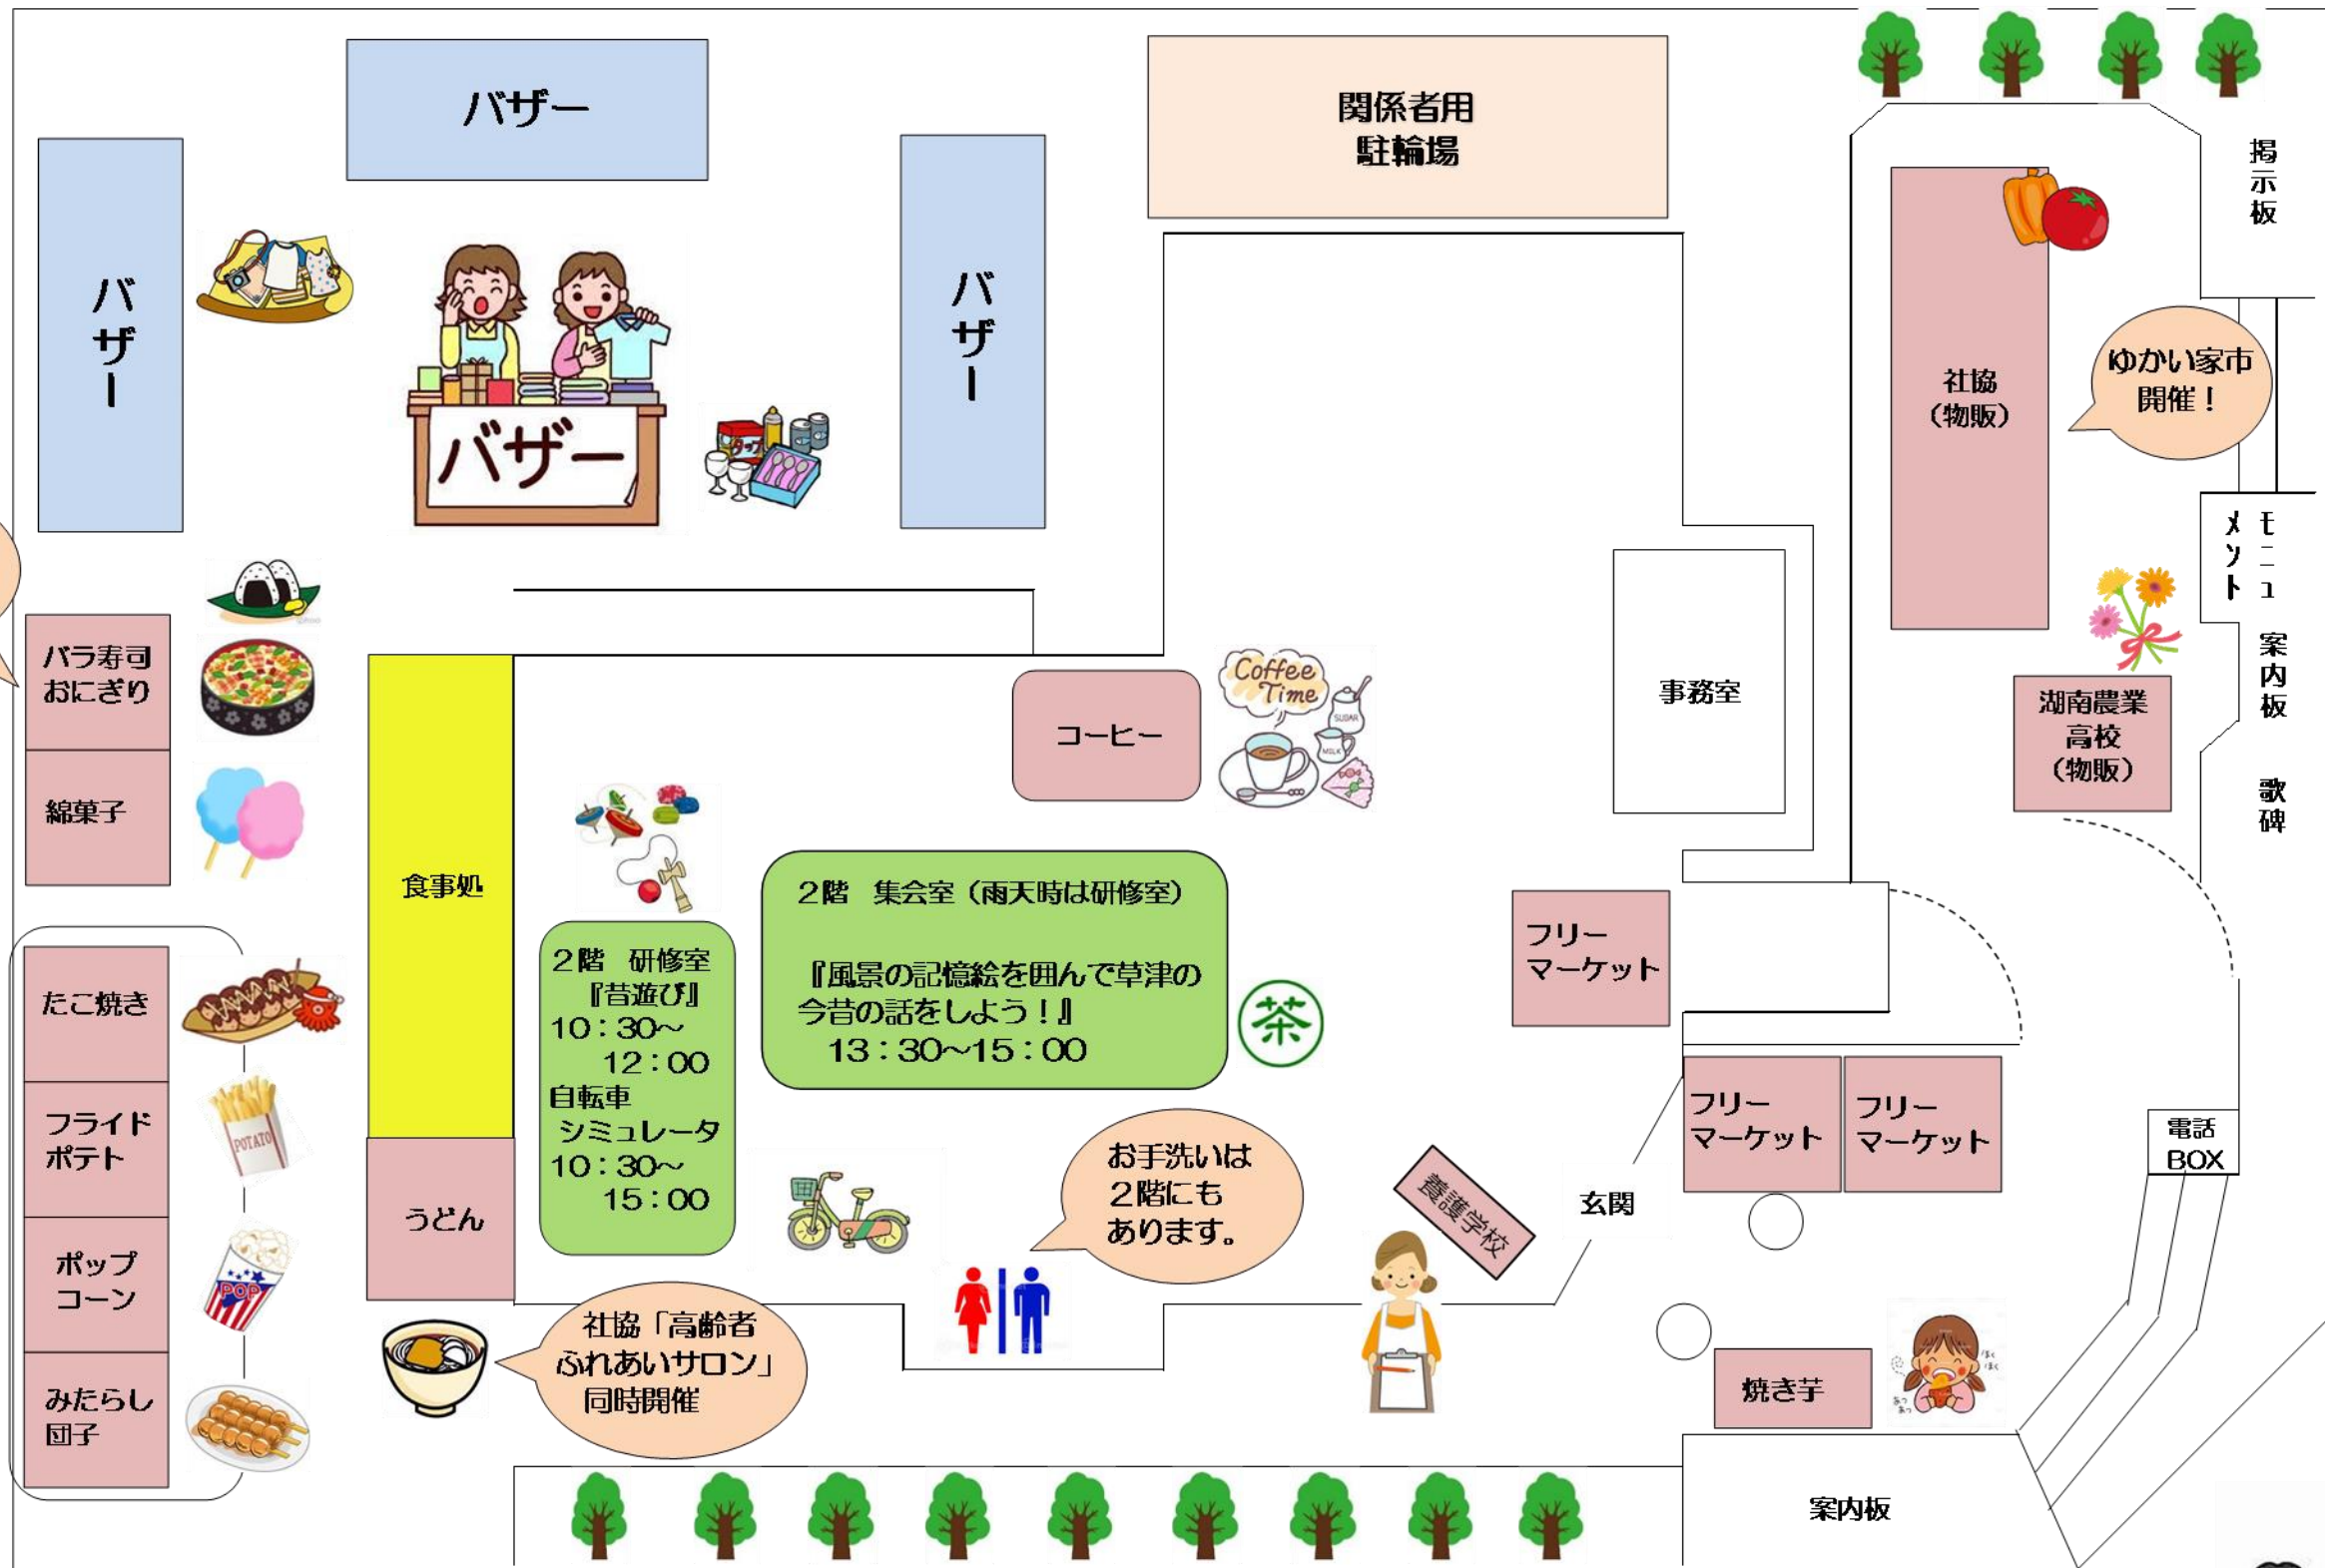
バザー

関係者用
駐輪場

バザー

バザー

バザー

掲示板

社協
（物販）

ゆかい家市
開催！

モニュメント

案内板

湖南農業
高校
（物販）

歌碑

バラ寿司
おにぎり

綿菓子

食事処

Coffee Time

コーヒー

事務室

2階　集会室（雨天時は研修室）

『風景の記憶絵を囲んで草津の今昔の話をしよう！』
13：30～15：00

茶

2階　研修室
『昔遊び』
10：30～
12：00
自転車
シミュレータ
10：30～
15：00

フリー
マーケット

フリー
マーケット

フリー
マーケット

電話
BOX

たこ焼き

フライド
ポテト

ポップ
コーン

みたらし
団子

うどん

POTATO

POP

お手洗いは
2階にも
あります。

養護学校

玄関

社協「高齢者
ふれあいサロン」
同時開催

焼き芋

案内板